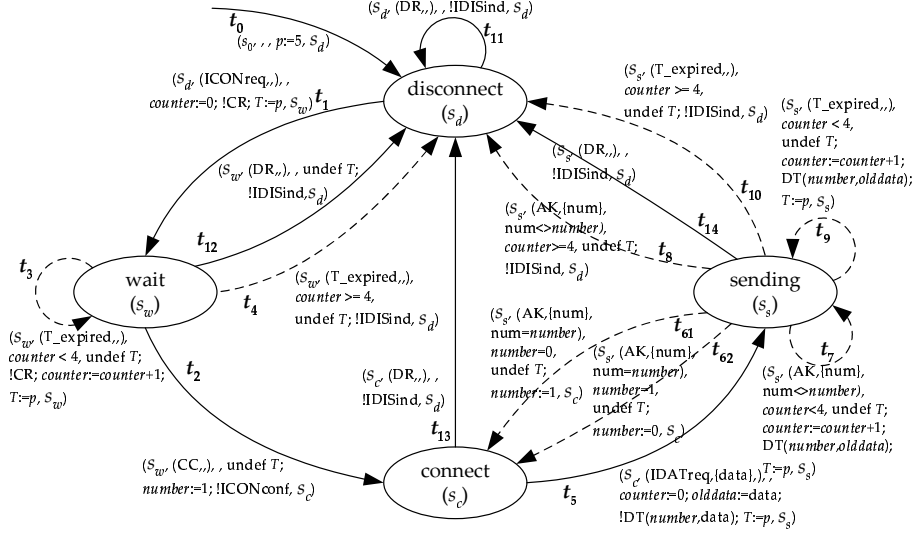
$t_0$
$(s_0, , , p{:=}5, S_d)$

$(S_d, (\text{DR},,), , \text{!IDISind}, S_d)$
$t_{11}$

disconnect
$(s_d)$

$(S_d, (\text{ICONreq},,), ,$ $counter{:=}0$; !CR; $T{:=}p$, $S_w)$ $t_1$

$(S_s, (\text{T\_expired},,),$ $counter >= 4$, undef $T$; !IDISind, $S_d)$

$(S_s, (\text{T\_expired},,),$ $counter < 4$, undef $T$; $counter{:=}counter{+}1$; DT($number$,$olddata$); $T{:=}p$, $S_s)$

$(S_w, (\text{DR},,), ,$ undef $T$; !IDISind,$S_d)$

$(S_s, (\text{DR},,), ,$ !IDISind, $S_d)$

$t_{10}$

$t_{12}$

$(S_s, (\text{AK},\{\text{num}\},$ num<>$number$), $counter$>=4, undef $T$; !IDISind, $S_d)$

$t_8$

$t_{14}$

$t_9$

$t_3$

wait
$(s_w)$

$t_4$

$(S_w, (\text{T\_expired},,),$ $counter >= 4$, undef $T$; !IDISind, $S_d)$

sending
$(s_s)$

$(S_w, (\text{T\_expired},,),$ $counter < 4$, undef $T$; !CR; $counter{:=}counter{+}1$; $T{:=}p$, $S_w)$

$t_2$

$(S_s, (\text{AK},\{\text{num}\},$ num=$number$), $number$=0, undef $T$; $number{:=}1$, $S_c)$

$t_{61}$

$(S_s, (\text{AK},\{\text{num}\},$ num=$number$), $number$=1, undef $T$; $number{:=}0$, $S_c)$

$t_{62}$

$t_7$

$(S_s, (\text{AK},\{\text{num}\},$ num<>$number$), $counter$<4, undef $T$; $counter{:=}counter{+}1$; DT($number$,$olddata$); $T{:=}p$, $S_s)$

$(S_c, (\text{DR},,), ,$ !IDISind, $S_d)$

$t_{13}$

$(S_w, (\text{CC},,), ,$ undef $T$; $number{:=}1$; !ICONconf, $S_c)$

connect
$(s_c)$

$t_5$

$(S_c, (\text{IDATreq},\{\text{data}\},), ,$ $counter{:=}0$; $olddata{:=}$data; !DT($number$,data); $T{:=}p$, $S_s)$